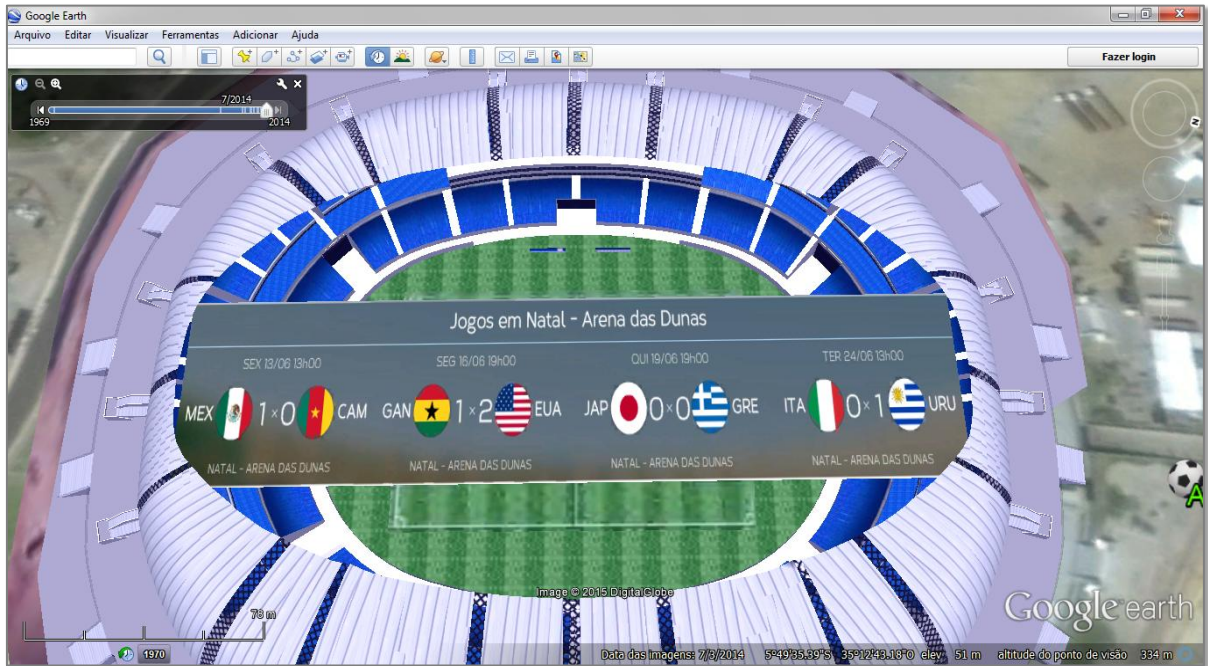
Google Earth
Arquivo Editar Visualizar Ferramentas Adicionar Ajuda
Fazer login
7/2014
1969
2014
Jogos em Natal - Arena das Dunas
SEX 13/06 13h00
MEX 1 × 0 CAM
NATAL - ARENA DAS DUNAS
SEG 16/06 19h00
GAN 1 × 2 EUA
NATAL - ARENA DAS DUNAS
QUI 19/06 19h00
JAP 0 × 0 GRE
NATAL - ARENA DAS DUNAS
TER 24/06 13h00
ITA 0 × 1 URU
NATAL - ARENA DAS DUNAS
Image © 2015 DigitalGlobe
Google earth
78 m
1970
Data das imagens: 7/3/2014 5°49'35.39"S 35°12'43.18"O elev 51 m altitude do ponto de visão 334 m